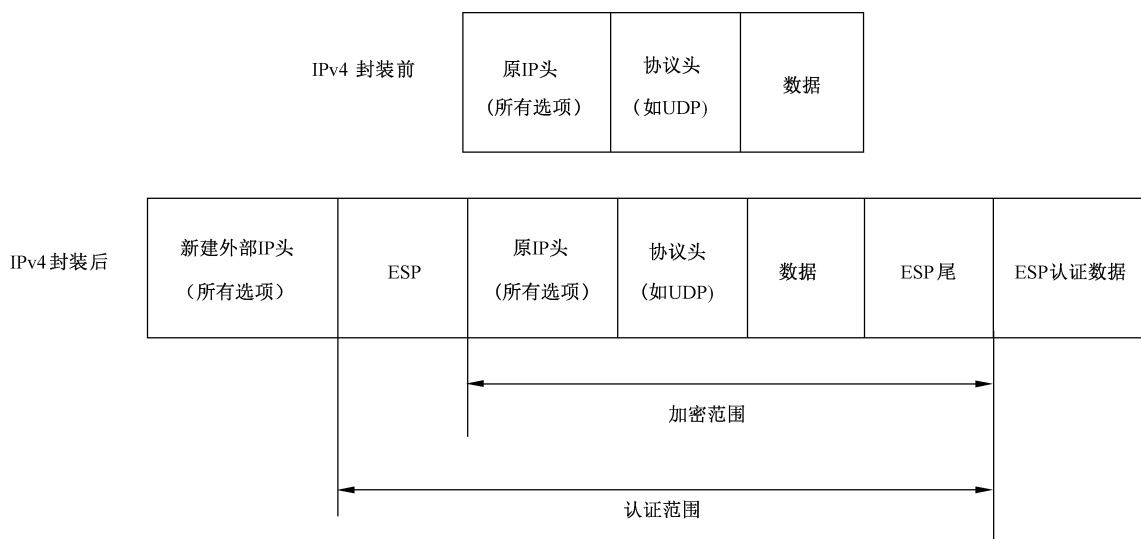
IPv4 封装前

| 原IP头（所有选项） | 协议头（如UDP） | 数据 |
|---|---|---|

IPv4封装后

| 新建外部IP头（所有选项） | ESP | 原IP头（所有选项） | 协议头（如UDP） | 数据 | ESP尾 | ESP认证数据 |
|---|---|---|---|---|---|---|

加密范围

认证范围